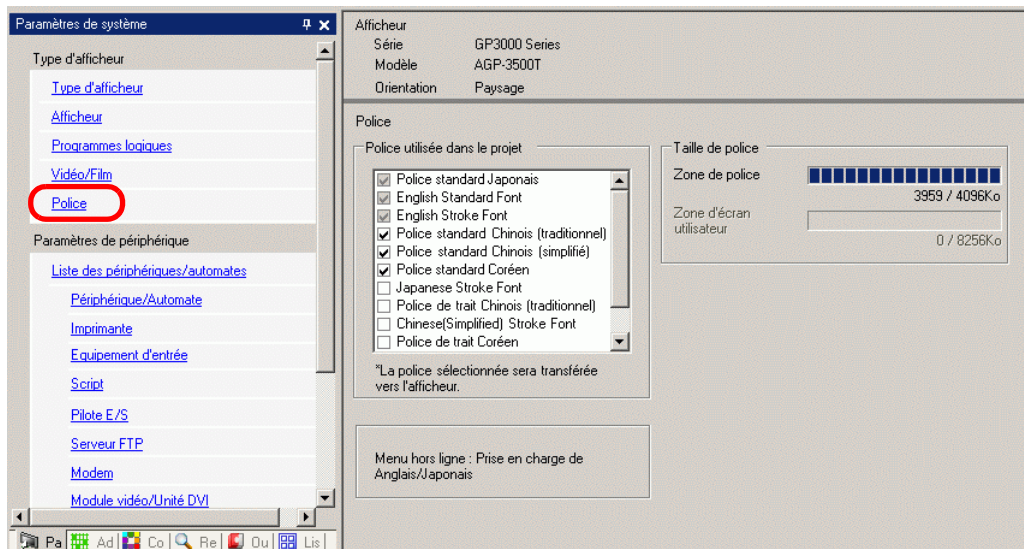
Paramètres de système

Type d'afficheur

Type d'afficheur

Afficheur

Programmes logiques

Vidéo/Film

Police

Paramètres de périphérique

Liste des périphériques/automates

Périphérique/Automate

Imprimante

Equipement d'entrée

Script

Pilote E/S

Serveur FTP

Modem

Module vidéo/Unité DVI

Pa Ad Co Re Ou Lis

Afficheur

Série GP3000 Series

Modèle AGP-3500T

Orientation Paysage

Police

Police utilisée dans le projet

Police standard Japonais

English Standard Font

English Stroke Font

Police standard Chinois (traditionnel)

Police standard Chinois (simplifié)

Police standard Coréen

Japanese Stroke Font

Police de trait Chinois (traditionnel)

Chinese(Simplified) Stroke Font

Police de trait Coréen

*La police sélectionnée sera transférée vers l'afficheur.

Taille de police

Zone de police

3959 / 4096Ko

Zone d'écran utilisateur

0 / 8256Ko

Menu hors ligne : Prise en charge de Anglais/Japonais